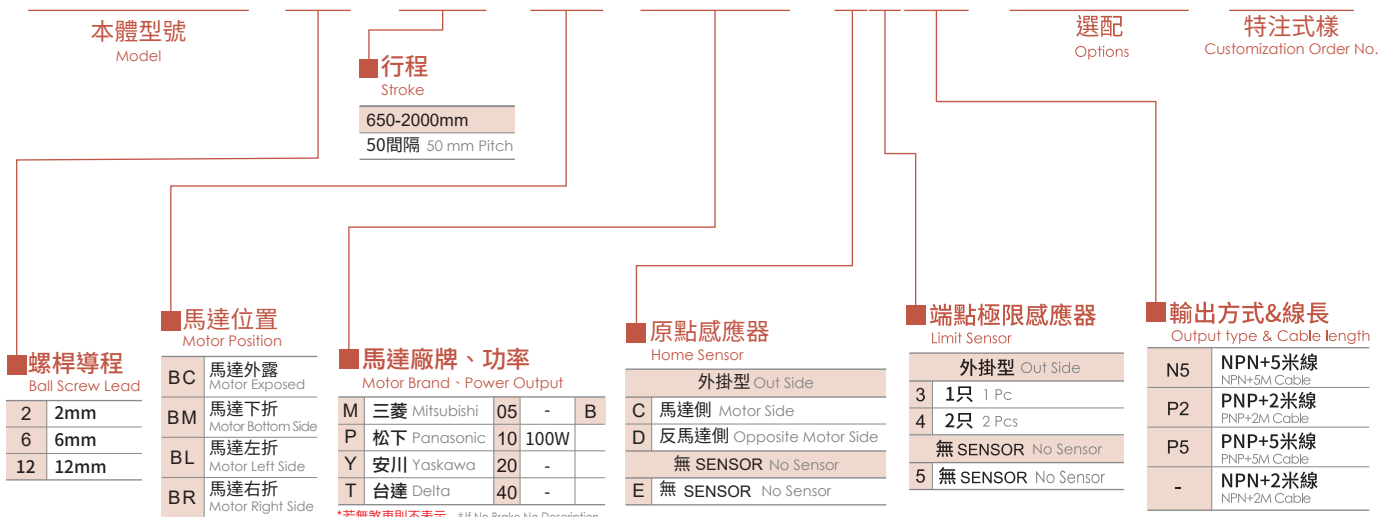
本體型號
Model

選配
Options

特注式樣
Customization Order No.

行程
Stroke

| 650-2000mm |
|---|
| 50間隔 50 mm Pitch |

螺桿導程
Ball Screw Lead

| 2 | 2mm |
|---|---|
| 6 | 6mm |
| 12 | 12mm |

馬達位置
Motor Position

| BC | 馬達外露 Motor Exposed |
|---|---|
| BM | 馬達下折 Motor Bottom Side |
| BL | 馬達左折 Motor Left Side |
| BR | 馬達右折 Motor Right Side |

馬達廠牌、功率
Motor Brand、Power Output

| M | 三菱 Mitsubishi | 05 | - | B |
|---|---|---|---|---|
| P | 松下 Panasonic | 10 | 100W | |
| Y | 安川 Yaskawa | 20 | - | |
| T | 台達 Delta | 40 | - | |

*若無煞車則不表示 *If No Brake No Description

原點感應器
Home Sensor

| 外掛型 Out Side | |
|---|---|
| C | 馬達側 Motor Side |
| D | 反馬達側 Opposite Motor Side |
| 無 SENSOR No Sensor | |
| E | 無 SENSOR No Sensor |

端點極限感應器
Limit Sensor

| 外掛型 Out Side | |
|---|---|
| 3 | 1只 1 Pc |
| 4 | 2只 2 Pcs |
| 無 SENSOR No Sensor | |
| 5 | 無 SENSOR No Sensor |

輸出方式&線長
Output type & Cable length

| N5 | NPN+5米線 NPN+5M Cable |
|---|---|
| P2 | PNP+2米線 PNP+2M Cable |
| P5 | PNP+5米線 PNP+5M Cable |
| - | NPN+2米線 NPN+2M Cable |